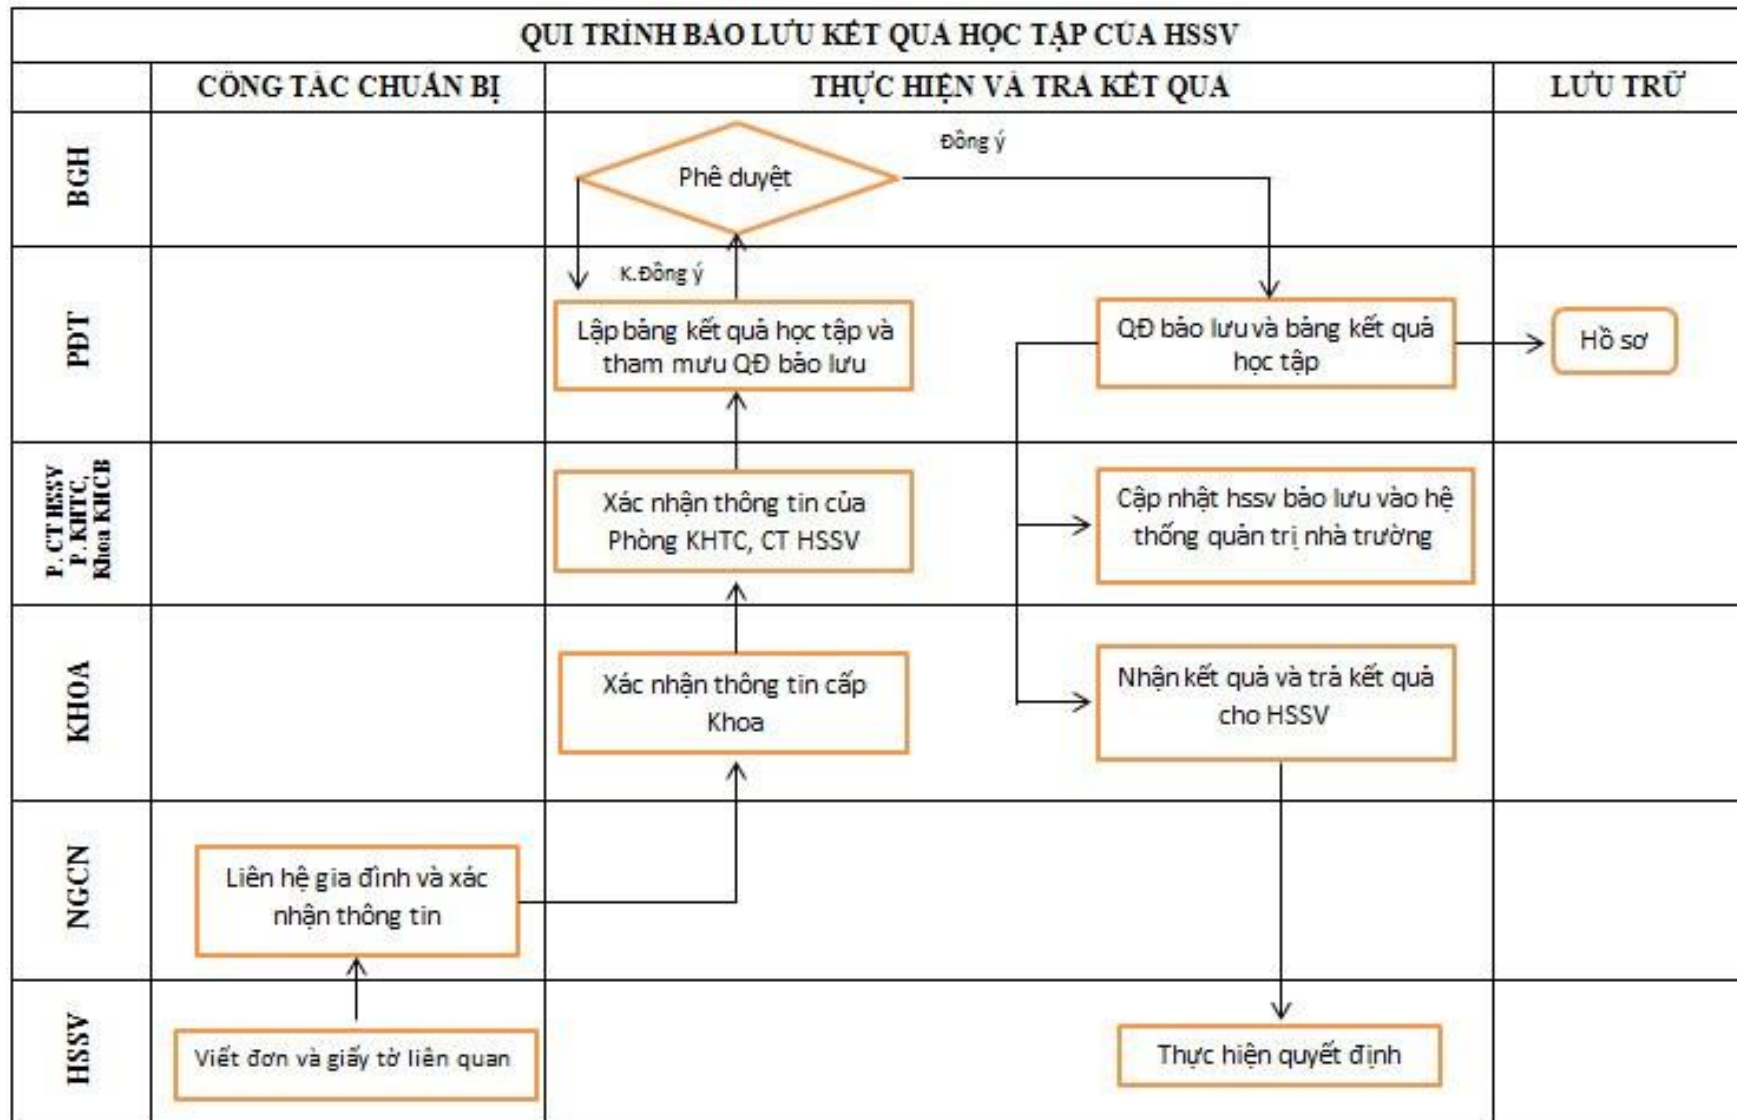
QUI TRÌNH BẢO LƯU KẾT QUẢ HỌC TẬP CỦA HSSV

| | CÔNG TÁC CHUẨN BỊ | THỰC HIỆN VÀ TRẢ KẾT QUẢ | LƯU TRỮ |
|---|---|---|---|
| BGH | | Phê duyệt; Đồng ý; K.Đồng ý | |
| PĐT | | Lập bảng kết quả học tập và tham mưu QĐ bảo lưu; QĐ bảo lưu và bảng kết quả học tập | Hồ sơ |
| P. CT HSSV P. KHTC, Khoa KHCB | | Xác nhận thông tin của Phòng KHTC, CT HSSV; Cập nhật hssv bảo lưu vào hệ thống quản trị nhà trường | |
| KHOA | | Xác nhận thông tin cấp Khoa; Nhận kết quả và trả kết quả cho HSSV | |
| NGCN | Liên hệ gia đình và xác nhận thông tin | | |
| HSSV | Viết đơn và giấy tờ liên quan | Thực hiện quyết định | |